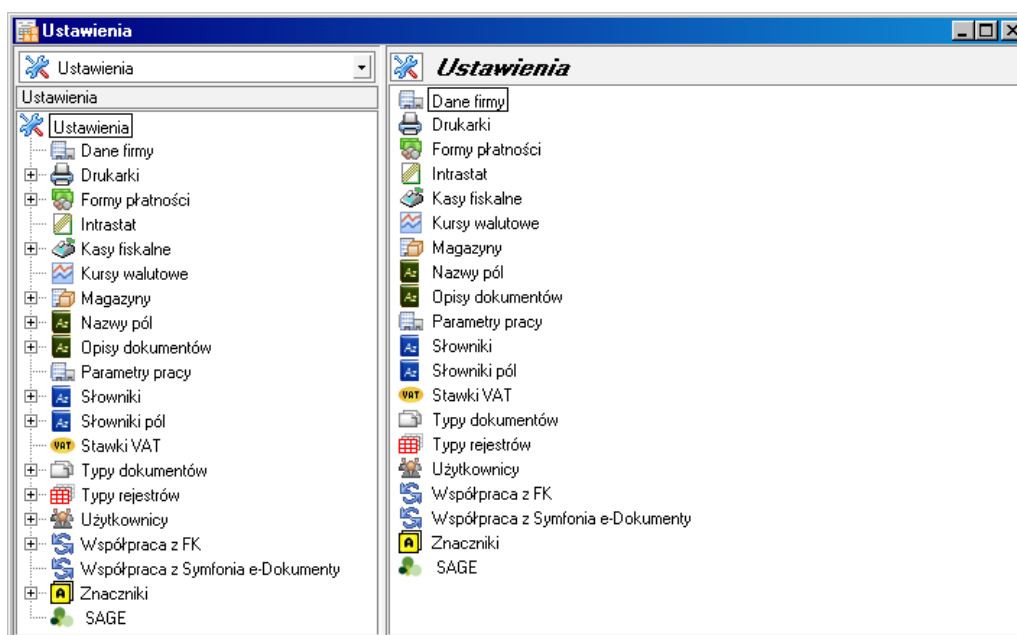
Ustawienia

Ustawienia

Ustawienia

Ustawienia
Dane firmy
Drukarki
Formy płatności
Intrastat
Kasy fiskalne
Kursy walutowe
Magazyny
Nazwy pól
Opisy dokumentów
Parametry pracy
Słowniki
Słowniki pól
Stawki VAT
Typy dokumentów
Typy rejestrów
Użytkownicy
Współpraca z FK
Współpraca z Symfonia e-Dokumenty
Znaczniki
SAGE

Ustawienia

Dane firmy
Drukarki
Formy płatności
Intrastat
Kasy fiskalne
Kursy walutowe
Magazyny
Nazwy pól
Opisy dokumentów
Parametry pracy
Słowniki
Słowniki pól
Stawki VAT
Typy dokumentów
Typy rejestrów
Użytkownicy
Współpraca z FK
Współpraca z Symfonia e-Dokumenty
Znaczniki
SAGE